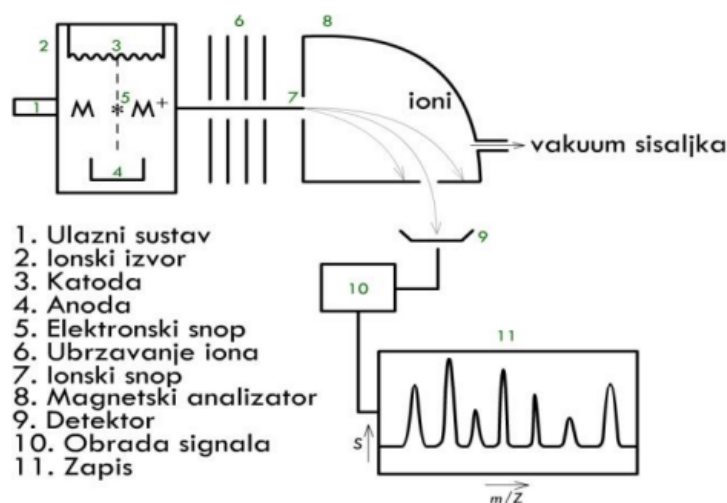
2
3
1
M
5
M$^+$
4
6
8
7
ioni
vakuum sisaljka
9
10
11
S
$m/Z$

1. Ulazni sustav
2. Ionski izvor
3. Katoda
4. Anoda
5. Elektronski snop
6. Ubrzavanje iona
7. Ionski snop
8. Magnetski analizator
9. Detektor
10. Obrada signala
11. Zapis